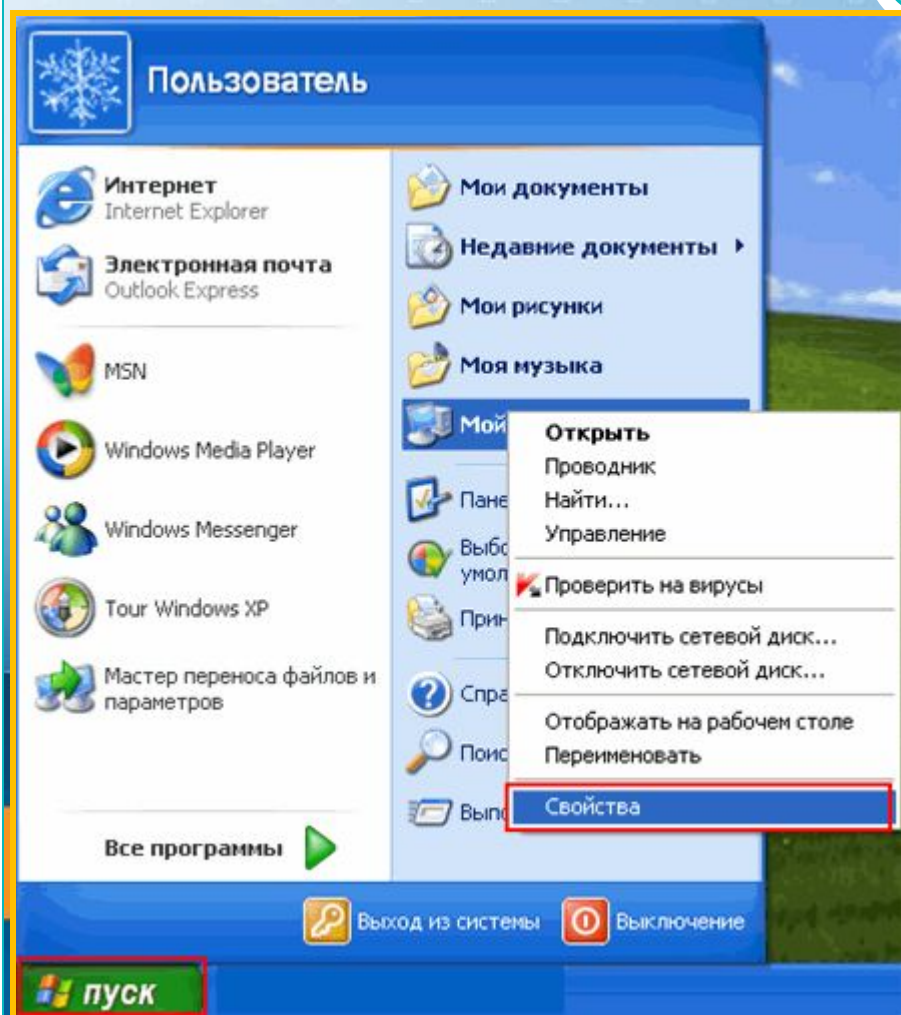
Пользователь

Интернет
Internet Explorer

Электронная почта
Outlook Express

MSN

Windows Media Player

Windows Messenger

Tour Windows XP

Мастер переноса файлов и параметров

Все программы

Мои документы

Недавние документы

Мои рисунки

Моя музыка

Мой

Пане

Выбо
умол

Прин

Спра

Поис

Выпо

Открыть
Проводник
Найти...
Управление

Проверить на вирусы

Подключить сетевой диск...
Отключить сетевой диск...

Отображать на рабочем столе
Переименовать

Свойства

Выход из системы
Выключение

пуск